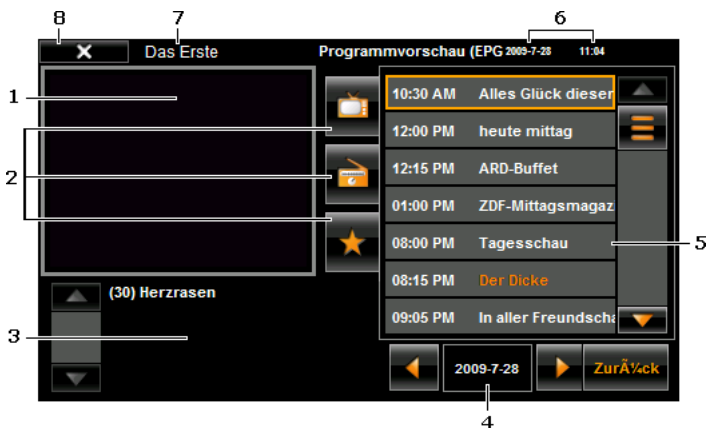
8 7 6

Das Erste

Programmvorschau (EPG 2009-7-28 11:04

1

2

3

(30) Herzrasen

10:30 AM Alles Glück dieser

12:00 PM heute mittag

12:15 PM ARD-Buffet

01:00 PM ZDF-Mittagsmagaz

08:00 PM Tagesschau

08:15 PM Der Dicke

09:05 PM In aller Freundscha

5

2009-7-28

ZurÃ¼ck

4